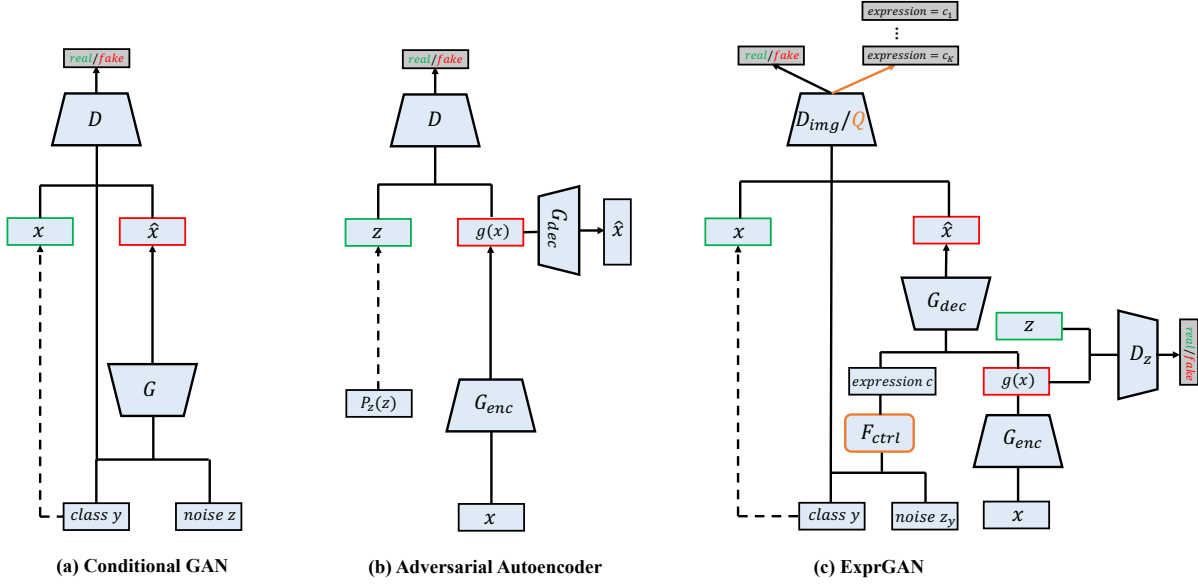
$real/fake$

$D$

$x$

$\hat{x}$

$G$

$class\ y$

$noise\ z$

(a) Conditional GAN

$real/fake$

$D$

$z$

$g(x)$

$G_{dec}$

$\hat{x}$

$P_z(z)$

$G_{enc}$

$x$

(b) Adversarial Autoencoder

$expression = c_1$

⋮

$expression = c_K$

$real/fake$

$D_{img}/Q$

$x$

$\hat{x}$

$G_{dec}$

$z$

$D_z$

$real/fake$

$expression\ c$

$g(x)$

$F_{ctrl}$

$G_{enc}$

$class\ y$

$noise\ z_y$

$x$

(c) ExprGAN